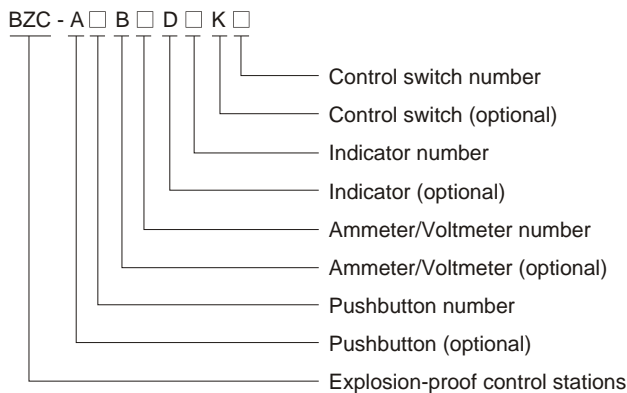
BZC - A□ B□ D□ K□

Control switch number
Control switch (optional)
Indicator number
Indicator (optional)
Ammeter/Voltmeter number
Ammeter/Voltmeter (optional)
Pushbutton number
Pushbutton (optional)
Explosion-proof control stations